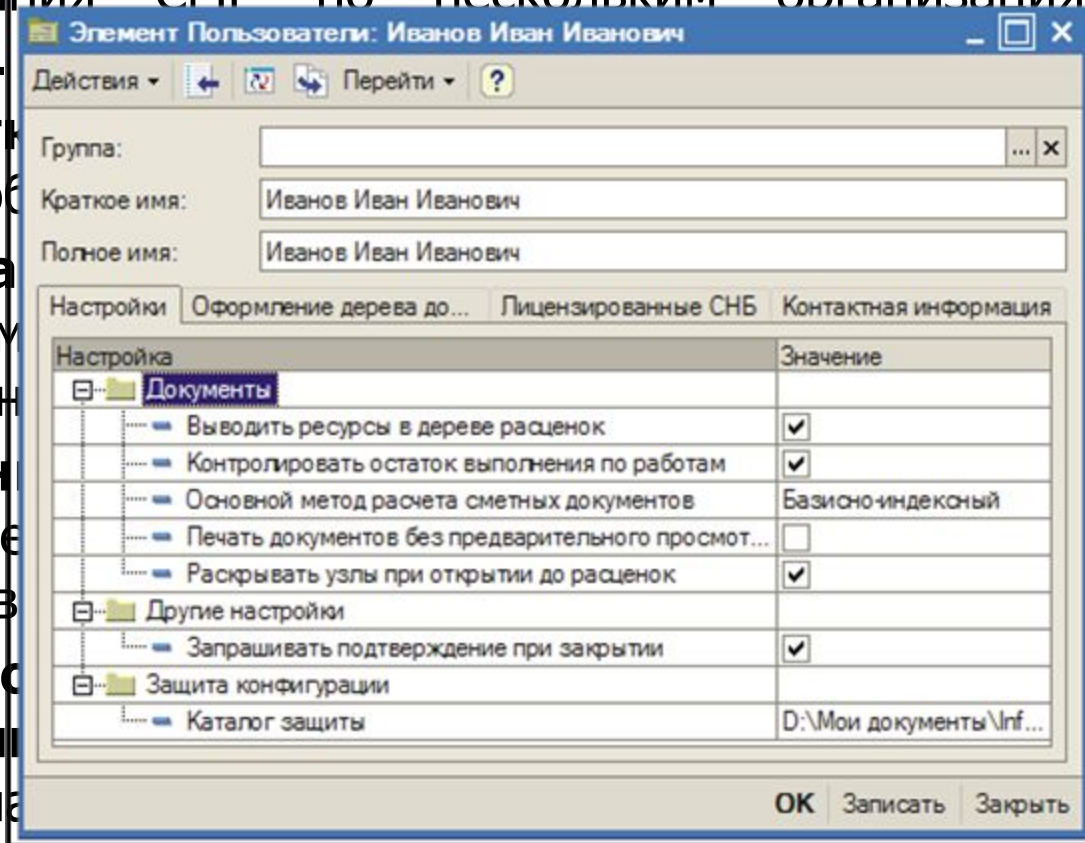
Элемент Пользователи: Иванов Иван Иванович

Действия ▾ Перейти ▾ ?

Группа:

Краткое имя: Иванов Иван Иванович

Полное имя: Иванов Иван Иванович

Настройки | Оформление дерева до... | Лицензированные СНБ | Контактная информация

| Настройка | Значение |
|---|---|
| Документы | |
| Выводить ресурсы в дереве расценок | ✔ |
| Контролировать остаток выполнения по работам | ✔ |
| Основной метод расчета сметных документов | Базисно-индексный |
| Печать документов без предварительного просмот... | |
| Раскрывать узлы при открытии до расценок | ✔ |
| Другие настройки | |
| Запрашивать подтверждение при закрытии | ✔ |
| Защита конфигурации | |
| Каталог защиты | D:\Мои документы\Inf... |

OK Записать Закрыть